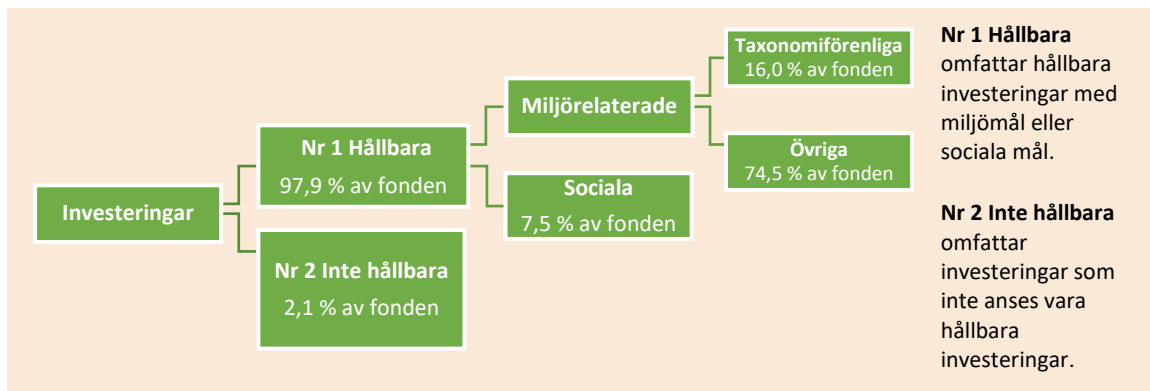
Investeringar

Nr 1 Hållbara
97,9 % av fonden

Nr 2 Inte hållbara
2,1 % av fonden

Miljörelaterade

Sociala
7,5 % av fonden

Taxonomiförenliga
16,0 % av fonden

Övriga
74,5 % av fonden

**Nr 1 Hållbara** omfattar hållbara investeringar med miljömål eller sociala mål.

**Nr 2 Inte hållbara** omfattar investeringar som inte anses vara hållbara investeringar.